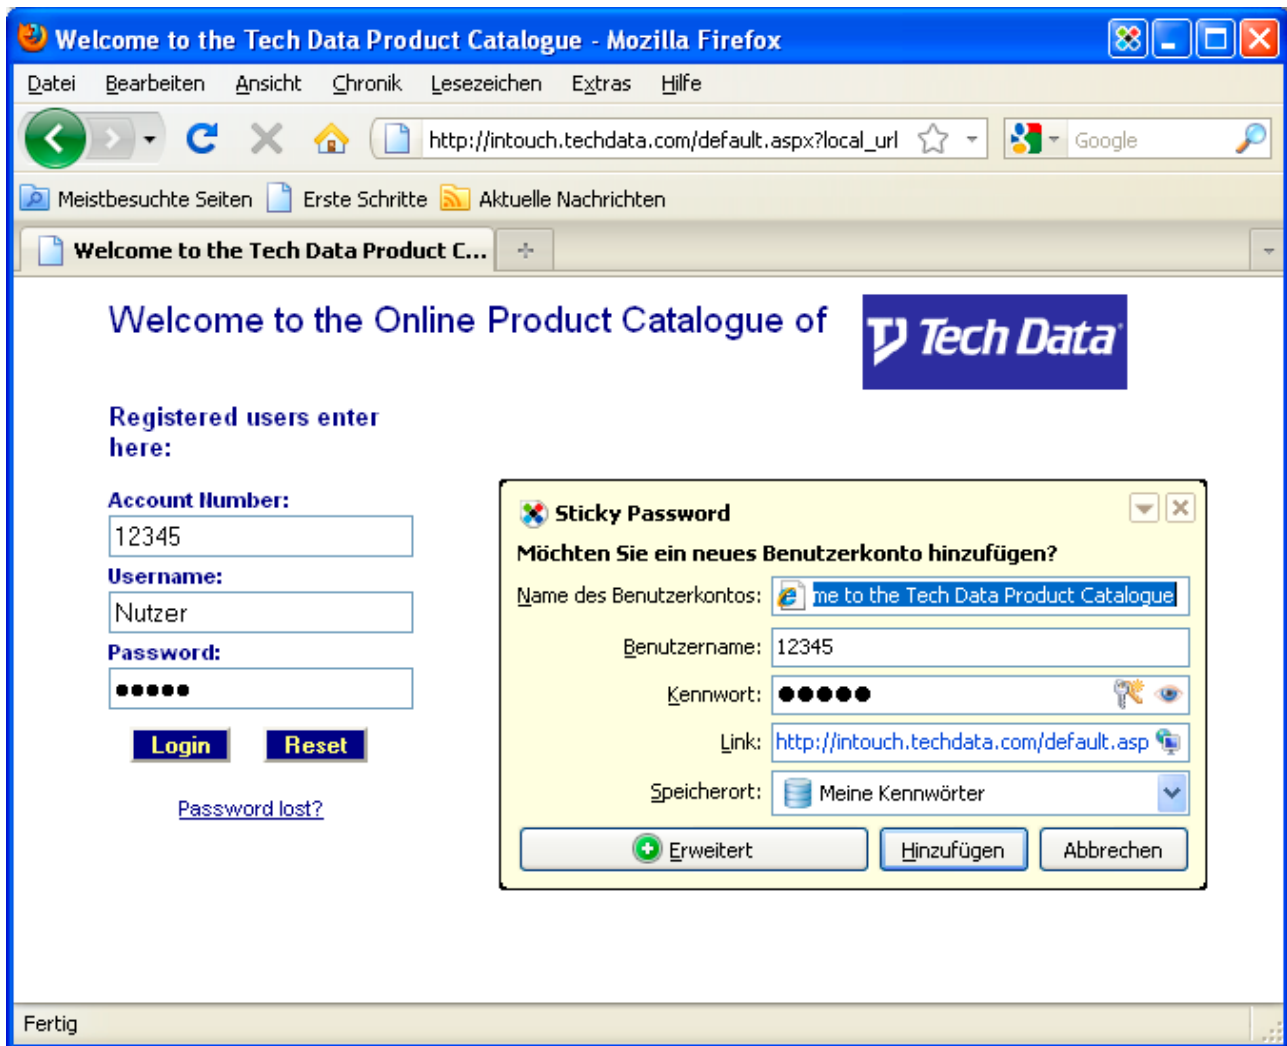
Welcome to the Tech Data Product Catalogue - Mozilla Firefox

Datei Bearbeiten Ansicht Chronik Lesezeichen Extras Hilfe

http://intouch.techdata.com/default.aspx?local_url

Google

Meistbesuchte Seiten Erste Schritte Aktuelle Nachrichten

Welcome to the Tech Data Product C...

Welcome to the Online Product Catalogue of

Tech Data

Registered users enter here:

Account Number:

12345

Username:

Nutzer

Password:

●●●●●

Login Reset

Password lost?

Sticky Password

Möchten Sie ein neues Benutzerkonto hinzufügen?

Name des Benutzerkontos: me to the Tech Data Product Catalogue

Benutzername: 12345

Kennwort: ●●●●●

Link: http://intouch.techdata.com/default.asp

Speicherort: Meine Kennwörter

Erweitert Hinzufügen Abbrechen

Fertig